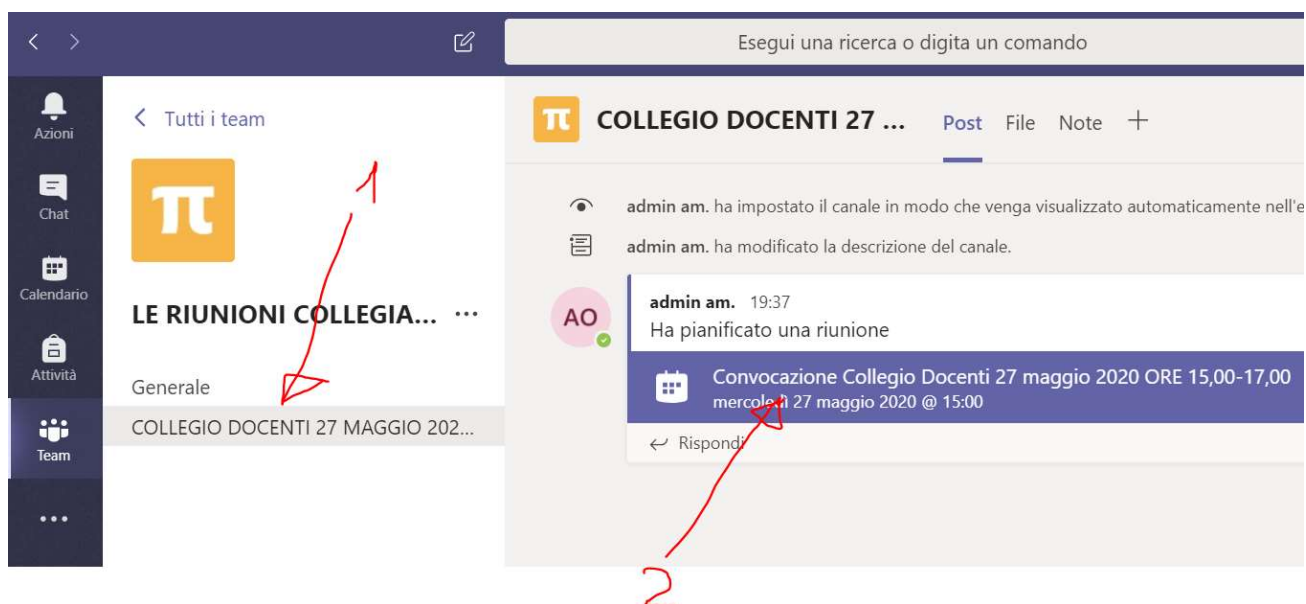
Esegui una ricerca o digita un comando

Azioni
Chat
Calendario
Attività
Team
...

< Tutti i team

π

LE RIUNIONI COLLEGIA... ...

Generale
COLLEGIO DOCENTI 27 MAGGIO 202...

1

π COLLEGIO DOCENTI 27 ... Post File Note +

admin am. ha impostato il canale in modo che venga visualizzato automaticamente nell'e

admin am. ha modificato la descrizione del canale.

AO

admin am. 19:37
Ha pianificato una riunione

Convocazione Collegio Docenti 27 maggio 2020 ORE 15,00-17,00
mercoledì 27 maggio 2020 @ 15:00

← Rispondi

2